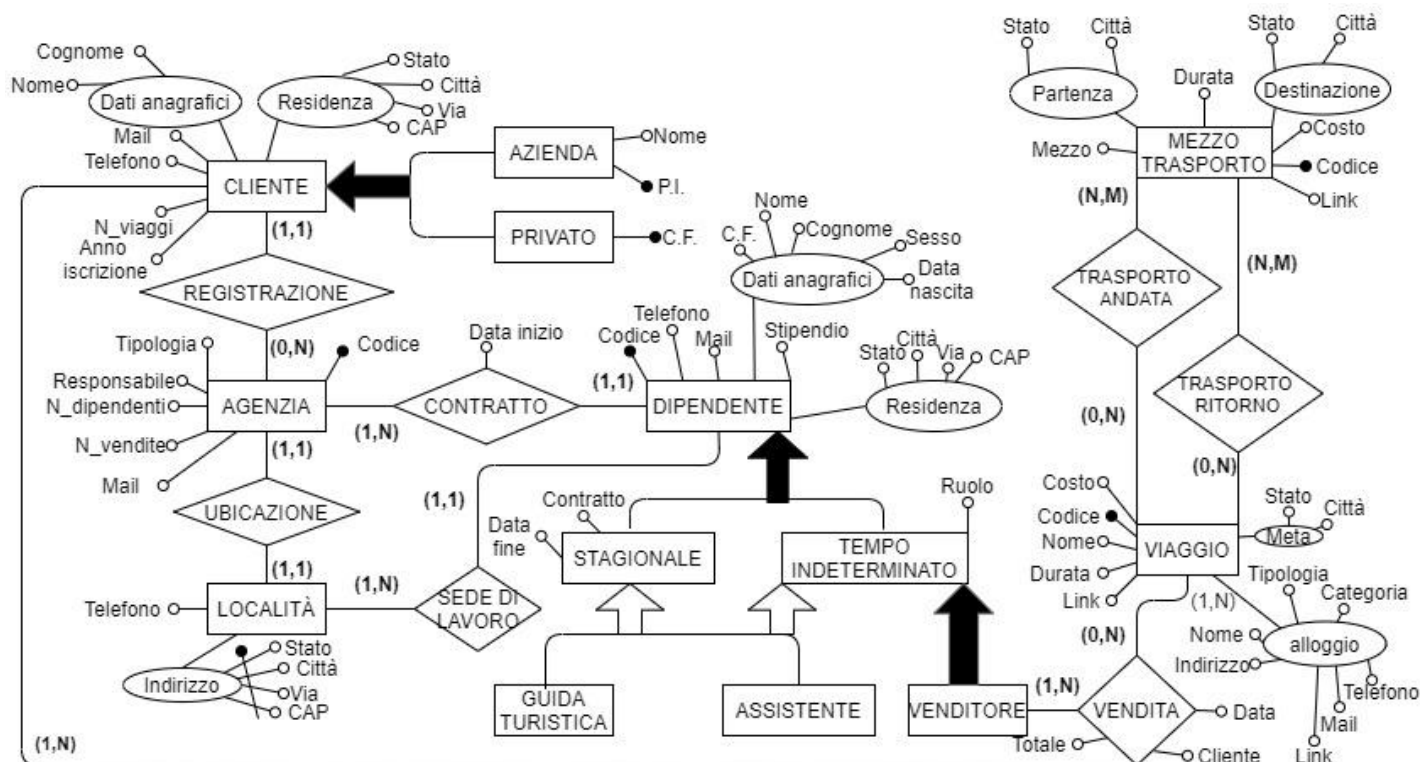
Cognome
Nome
Dati anagrafici
Residenza
Stato
Città
Via
CAP
Mail
Telefono
CLIENTE
AZIENDA
Nome
P.I.
PRIVATO
C.F.
N_viaggi
Anno iscrizione
(1,1)
REGISTRAZIONE
(0,N)
Tipologia
Codice
Responsabile
N_dipendenti
AGENZIA
N_vendite
Mail
(1,1)
UBICAZIONE
(1,1)
Telefono
LOCALITÀ
Indirizzo
Stato
Città
Via
CAP
(1,N)
Data inizio
CONTRATTO
(1,N)
(1,1)
Telefono
Codice
Mail
Stipendio
DIPENDENTE
Nome
C.F.
Cognome
Sesso
Dati anagrafici
Data nascita
Stato
Città
Via
CAP
Residenza
(1,1)
(1,N)
SEDE DI LAVORO
Contratto
Data fine
STAGIONALE
TEMPO INDETERMINATO
Ruolo
GUIDA TURISTICA
ASSISTENTE
VENDITORE
Stato
Città
Partenza
Durata
Stato
Città
Destinazione
Mezzo
MEZZO TRASPORTO
Costo
Codice
Link
(N,M)
TRASPORTO ANDATA
(N,M)
TRASPORTO RITORNO
(0,N)
(0,N)
Costo
Codice
Nome
Durata
Link
VIAGGIO
Stato
Città
Meta
Tipologia
Categoria
(1,N)
(0,N)
Nome
Indirizzo
alloggio
Telefono
Mail
Link
(1,N)
VENDITA
Data
Totale
Cliente